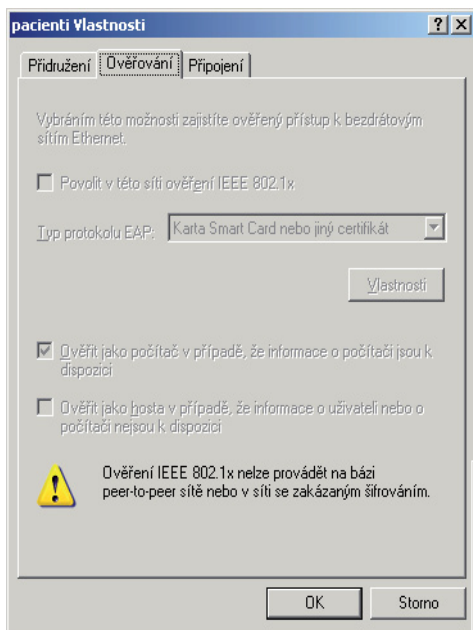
pacienti Vlastnosti

? X

Přidružení | Ověřování | Připojení

Vybráním této možnosti zajistíte ověřený přístup k bezdrátovým sítím Ethernet.

Povolit v této síti ověření IEEE 802.1x

Typ protokolu EAP: Karta Smart Card nebo jiný certifikát

Vlastnosti

Ověřit jako počítač v případě, že informace o počítači jsou k dispozici

Ověřit jako hosta v případě, že informace o uživateli nebo o počítači nejsou k dispozici

Ověření IEEE 802.1x nelze provádět na bázi peer-to-peer sítě nebo v síti se zakázaným šifrováním.

OK

Storno